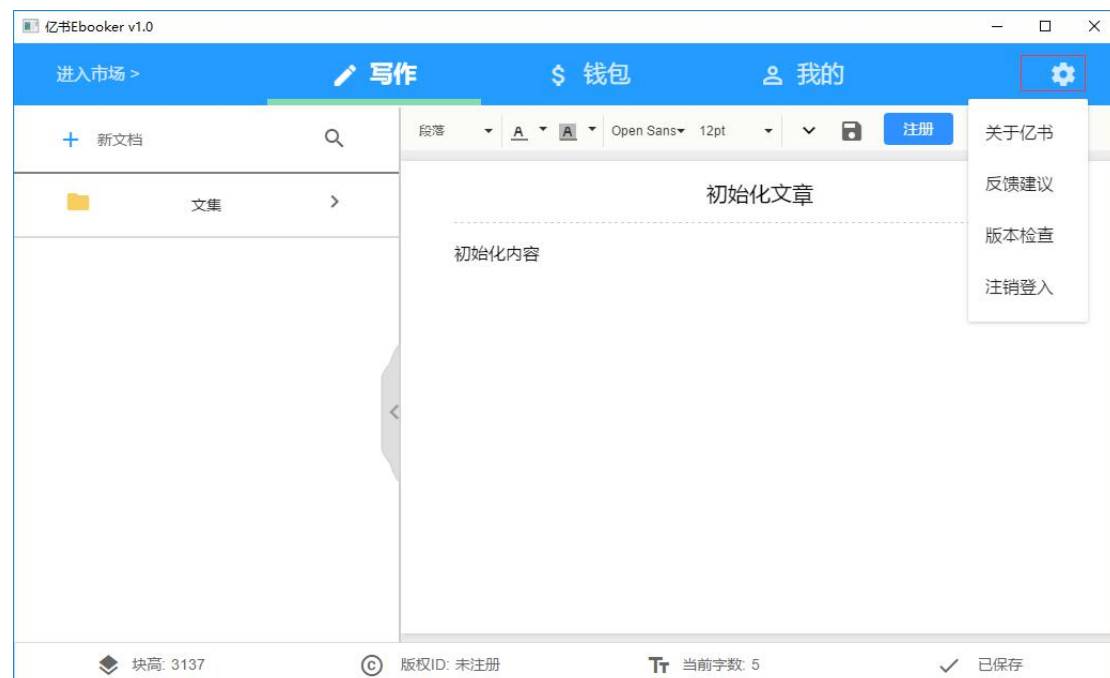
亿书Ebooker v1.0

进入市场 >
写作
$ 钱包
我的

+ 新文档

文集 >

段落 A A Open Sans 12pt 注册

初始化文章

初始化内容

关于亿书
反馈建议
版本检查
注销登入

块高: 3137
版权ID: 未注册
当前字数: 5
已保存